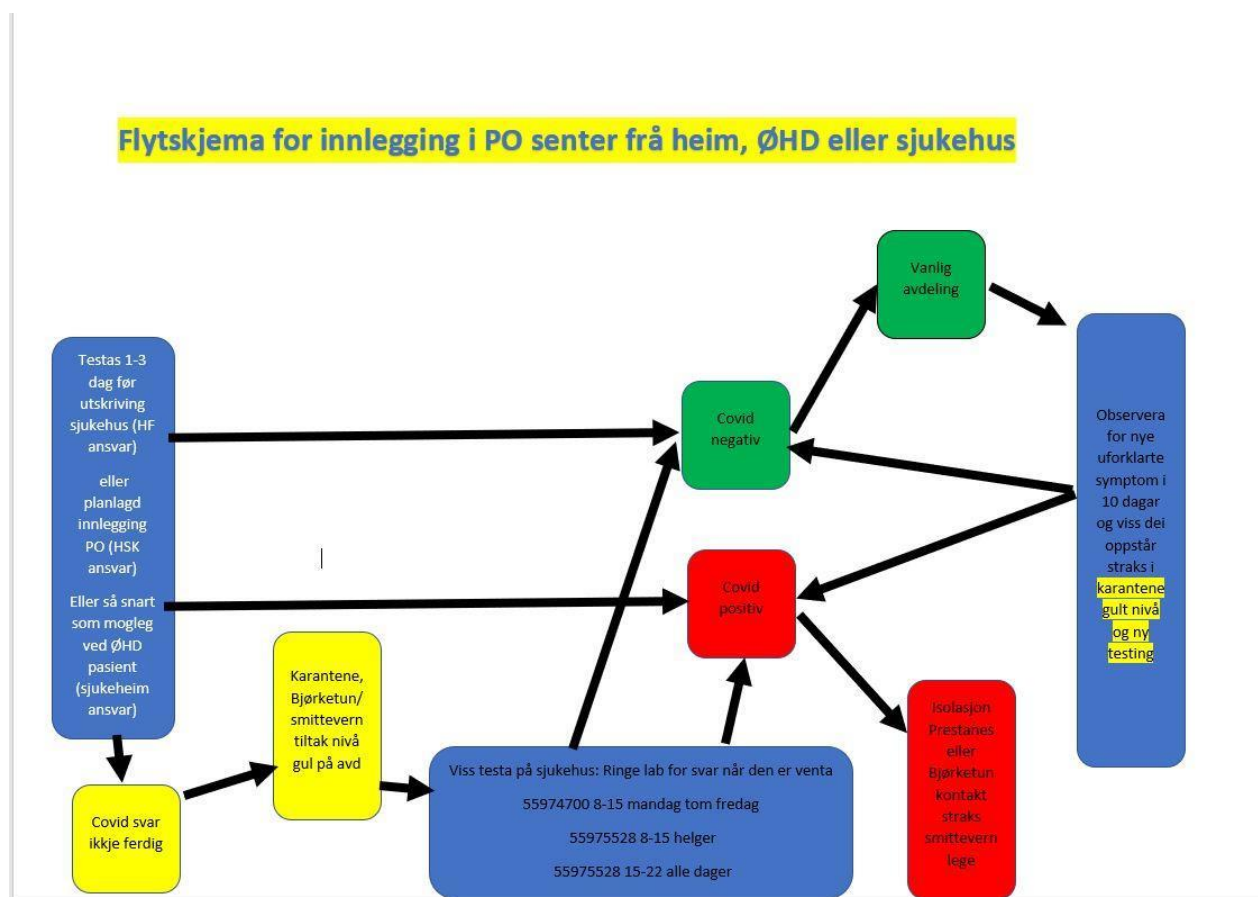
Flytskjema for innlegging i PO senter frå heim, ØHD eller sjukehus

Testas 1-3 dag før utskriving sjukehus (HF ansvar)

eller planlagd innlegging PO (HSK ansvar)

Eller så snart som mogleg ved ØHD pasient (sjukeheim ansvar)

Vanlig avdeling

Covid negativ

Covid positiv

Observera for nye uforklarte symptom i 10 dagar og viss dei oppstår straks i karantene gult nivå og ny testing

Covid svar ikkje ferdig

Karantene, Bjørketun/ smittevern tiltak nivå gul på avd

Viss testa på sjukehus: Ringe lab for svar når den er venta

55974700 8-15 mandag tom fredag

55975528 8-15 helger

55975528 15-22 alle dager

Isolasjon Prestanes eller Bjørketun kontakt straks smittevern lege